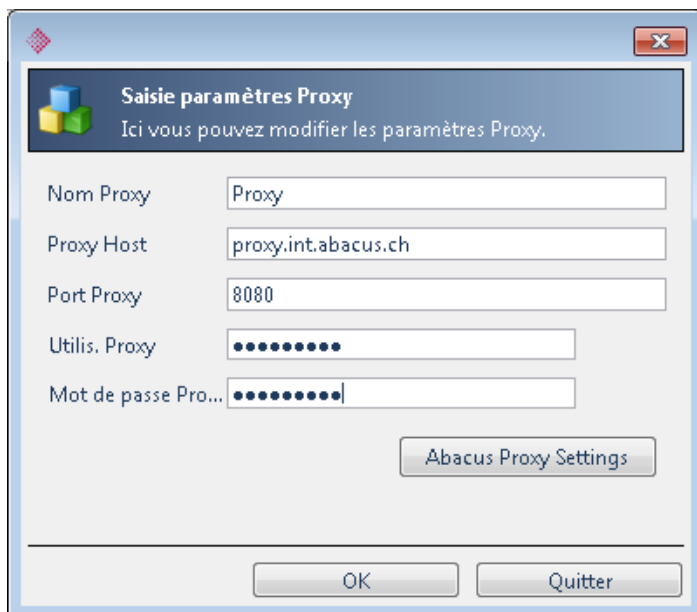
Saisie paramètres Proxy
Ici vous pouvez modifier les paramètres Proxy.

| | |
|---|---|
| Nom Proxy | Proxy |
| Proxy Host | proxy.int.abacus.ch |
| Port Proxy | 8080 |
| Utilis. Proxy | ••••••••• |
| Mot de passe Pro... | ••••••••• |

Abacus Proxy Settings

OK
Quitter